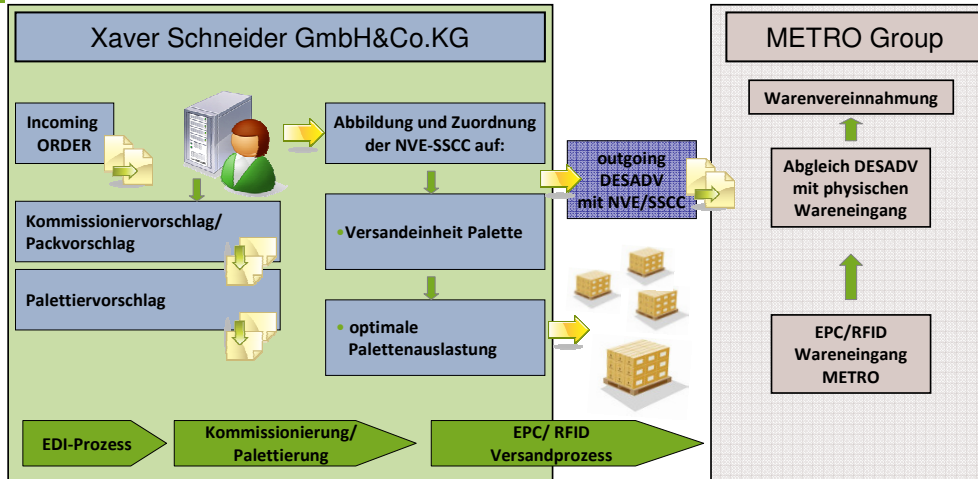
Xaver Schneider GmbH&Co.KG

Incoming ORDER

Abbildung und Zuordnung der NVE-SSCC auf:

outgoing DESADV mit NVE/SSCC

Kommissioniervorschlag/ Packvorschlag

•Versandeinheit Palette

Palettiervorschlag

• optimale Palettenauslastung

EDI-Prozess

Kommissionierung/ Palettierung

EPC/ RFID Versandprozess

METRO Group

Warenvereinnahmung

Abgleich DESADV mit physischen Wareneingang

EPC/RFID Wareneingang METRO